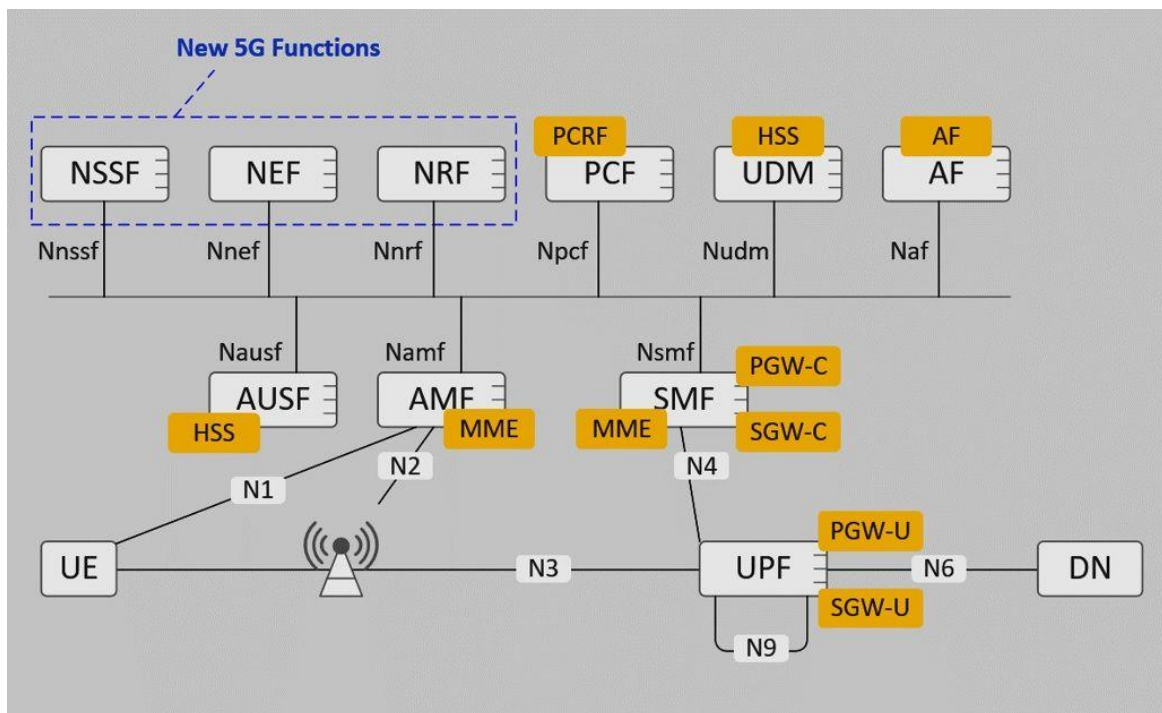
New 5G Functions

NSSF

NEF

NRF

PCRF

PCF

HSS

UDM

AF

AF

Nnssf

Nnef

Nnrf

Npcf

Nudm

Naf

Nausf

Namf

Nsmf

AUSF

AMF

SMF

PGW-C

HSS

MME

MME

SGW-C

N2

N4

N1

PGW-U

UE

N3

UPF

N6

DN

SGW-U

N9